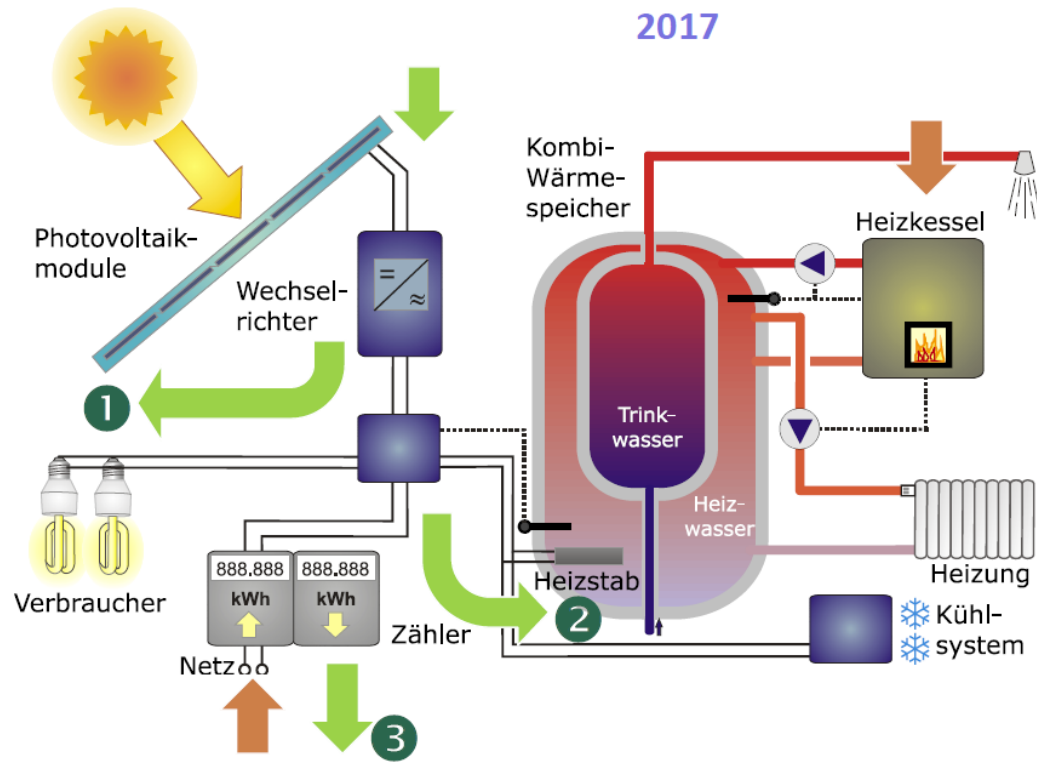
2017

Kombi-Wärmespeicher

Heizkessel

Photovoltaikmodule

Wechselrichter

$=$
$\approx$

1

Trinkwasser

Heizwasser

Heizung

Verbraucher

888.888
kWh

888.888
kWh

Heizstab

2

Zähler

Kühlsystem

Netz

3